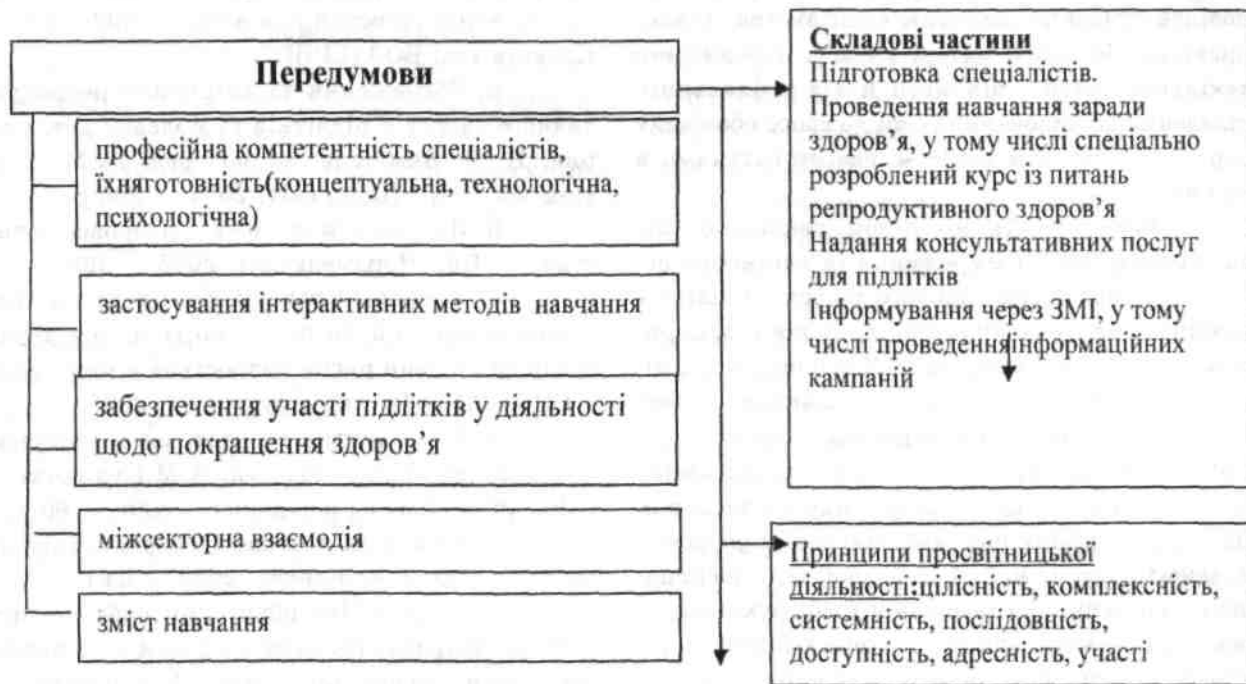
Передумови

професійна компетентність спеціалістів, їхняготовність(концептуальна, технологічна, психологічна)

застосування інтерактивних методів навчання

забезпечення участі підлітків у діяльності щодо покращення здоров'я

міжсекторна взаємодія

зміст навчання

Складові частини
Підготовка спеціалістів.
Проведення навчання заради здоров'я, у тому числі спеціально розроблений курс із питань репродуктивного здоров'я
Надання консультативних послуг для підлітків
Інформування через ЗМІ, у тому числі проведенняінформаційних кампаній

Принципи просвітницької діяльності:цілісність, комплексність, системність, послідовність, доступність, адресність, участі